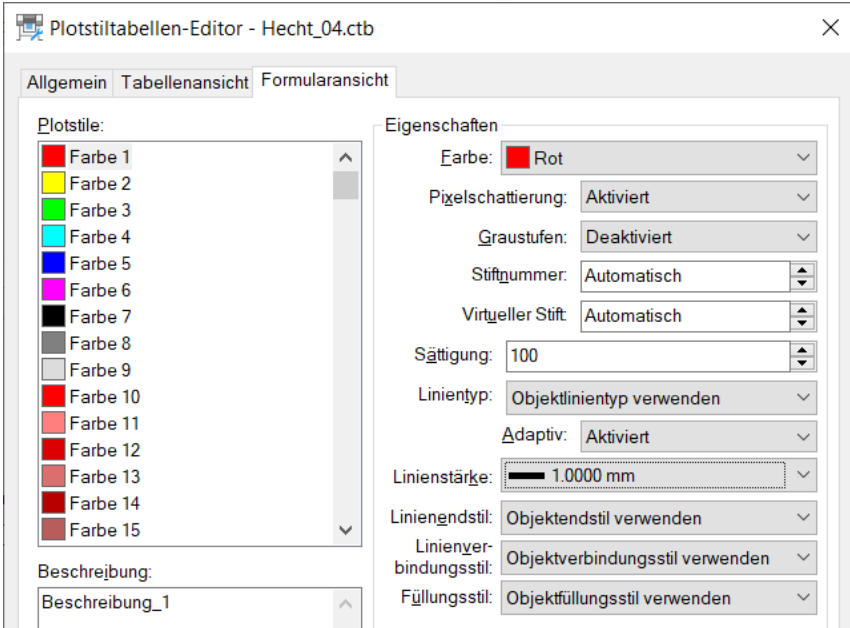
Plotstiltabellen-Editor - Hecht_04.ctb

Allgemein | Tabellenansicht | Formularansicht

Plotstile:

Farbe 1
Farbe 2
Farbe 3
Farbe 4
Farbe 5
Farbe 6
Farbe 7
Farbe 8
Farbe 9
Farbe 10
Farbe 11
Farbe 12
Farbe 13
Farbe 14
Farbe 15

Beschreibung:

Beschreibung_1

Eigenschaften

Farbe: Rot

Pixelschattierung: Aktiviert

Graustufen: Deaktiviert

Stiftnummer: Automatisch

Virtueller Stift: Automatisch

Sättigung: 100

Linientyp: Objektlinientyp verwenden

Adaptiv: Aktiviert

Linienstärke: 1.0000 mm

Linienendstil: Objektendstil verwenden

Linienverbindungsstil: Objektverbindungsstil verwenden

Füllungsstil: Objektfüllungsstil verwenden